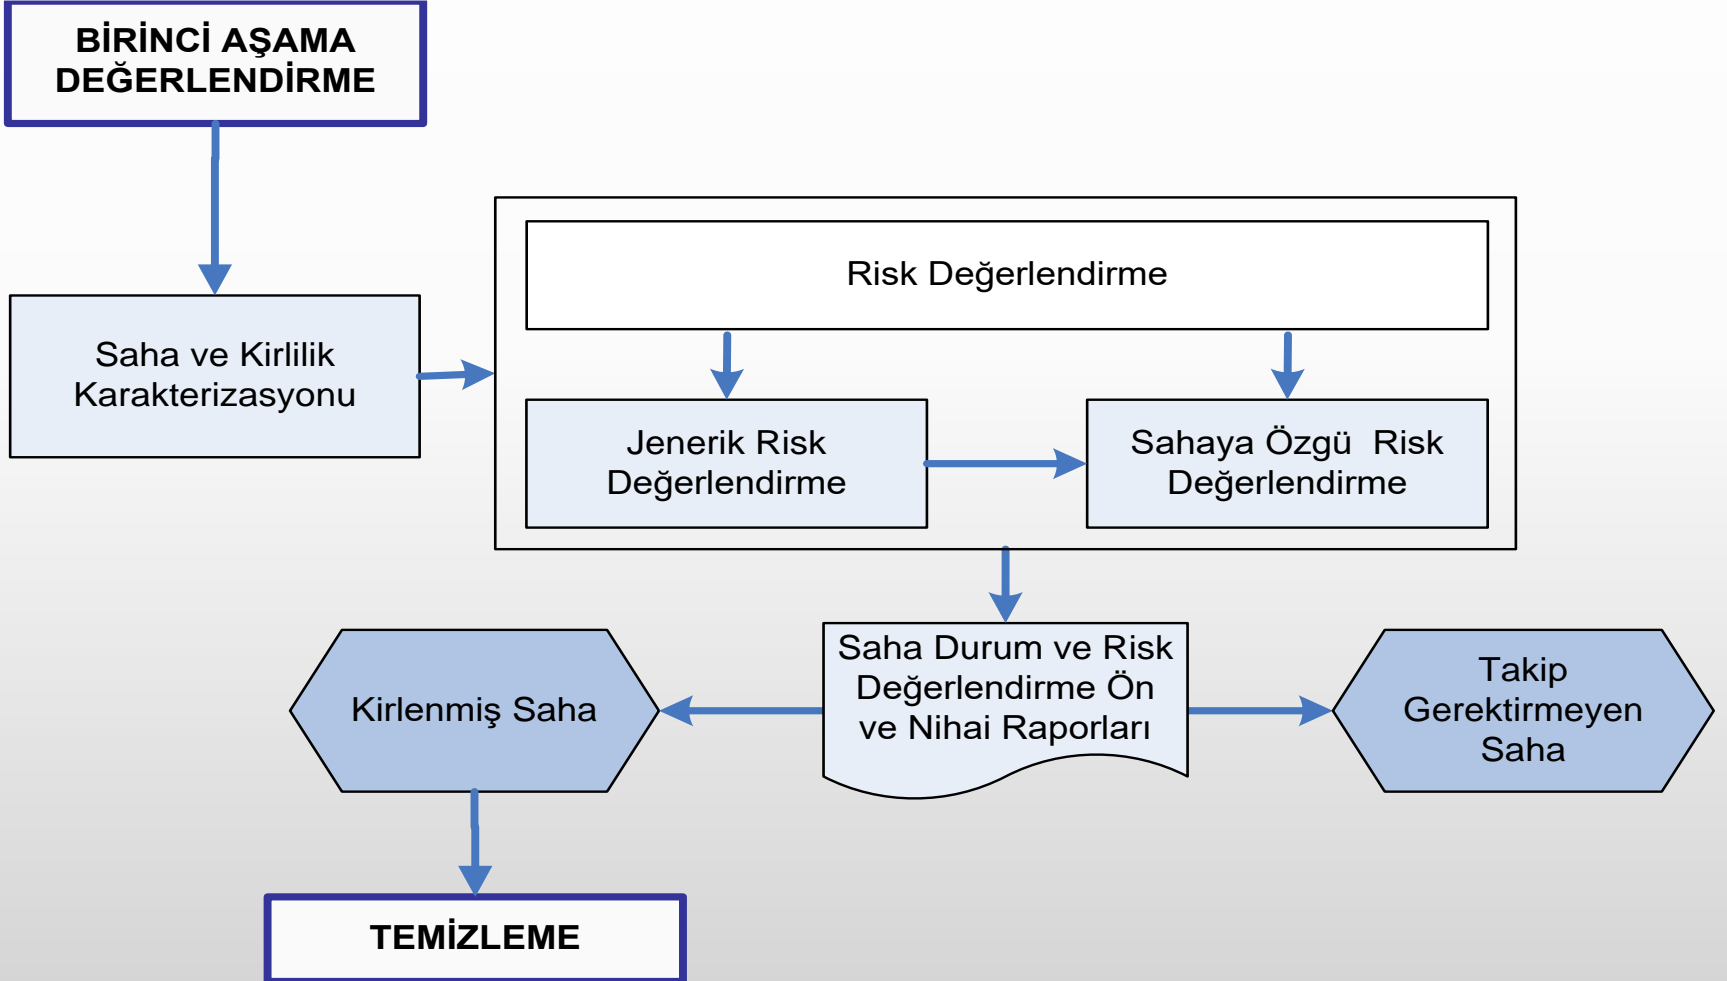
BİRİNCİ AŞAMA DEĞERLENDİRME

Saha ve Kirlilik Karakterizasyonu

Risk Değerlendirme

Jenerik Risk Değerlendirme

Sahaya Özgü Risk Değerlendirme

Saha Durum ve Risk Değerlendirme Ön ve Nihai Raporları

Kirlenmiş Saha

Takip Gerektirmeyen Saha

TEMİZLEME